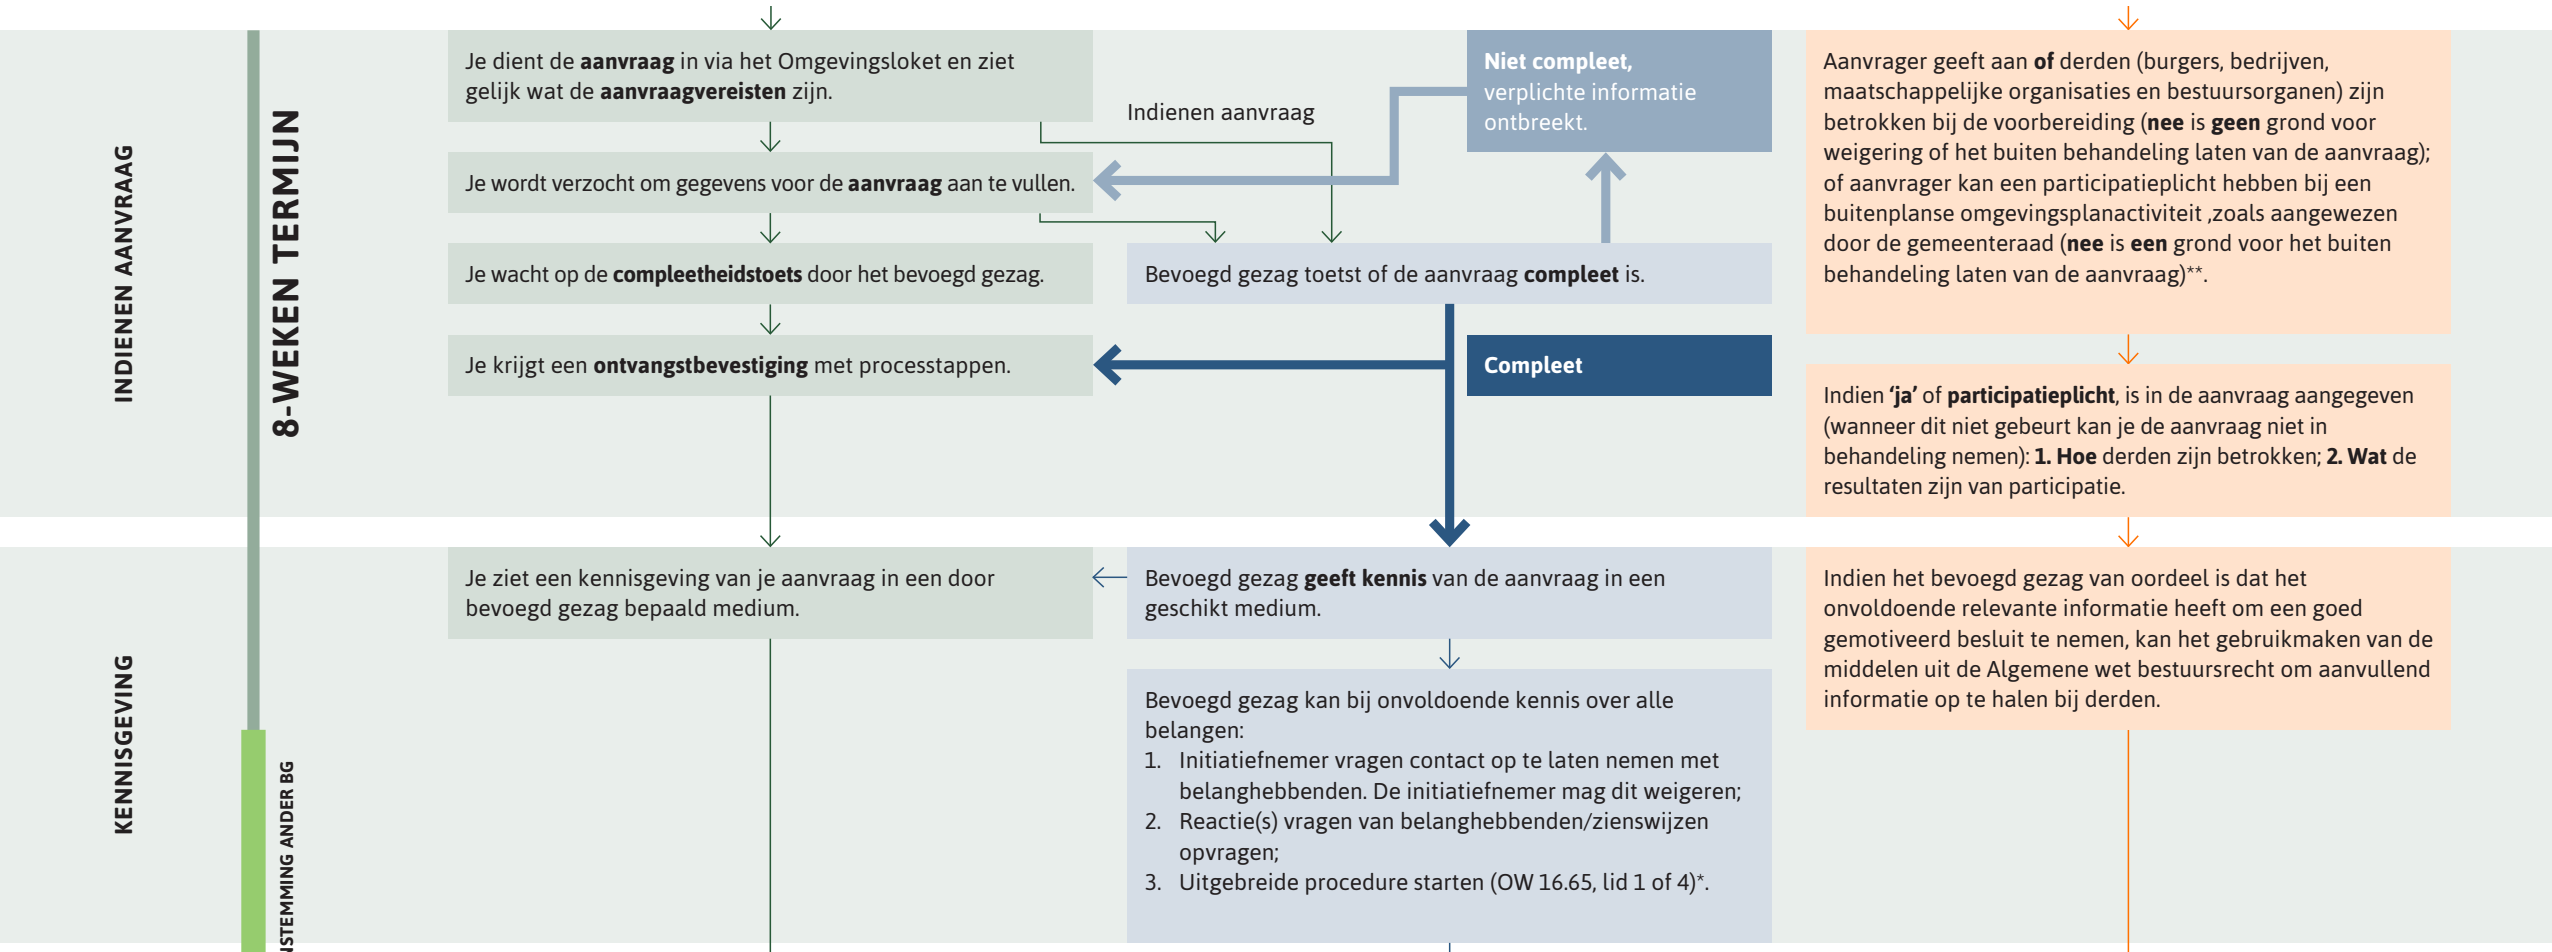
INDIENEN AANVRAAG

8-WEKEN TERMIJN

Je dient de **aanvraag** in via het Omgevingsloket en ziet gelijk wat de **aanvraagvereisten** zijn.

Indienen aanvraag

**Niet compleet,** verplichte informatie ontbreekt.

Je wordt verzocht om gegevens voor de **aanvraag** aan te vullen.

Je wacht op de **compleetheidstoets** door het bevoegd gezag.

Bevoegd gezag toetst of de aanvraag **compleet** is.

Je krijgt een **ontvangstbevestiging** met processtappen.

**Compleet**

Aanvrager geeft aan **of** derden (burgers, bedrijven, maatschappelijke organisaties en bestuursorganen) zijn betrokken bij de voorbereiding (**nee** is **geen** grond voor weigering of het buiten behandeling laten van de aanvraag); of aanvrager kan een participatieplicht hebben bij een buitenplanse omgevingsplanactiviteit ,zoals aangewezen door de gemeenteraad (**nee** is **een** grond voor het buiten behandeling laten van de aanvraag)**.

Indien **'ja'** of **participatieplicht**, is in de aanvraag aangegeven (wanneer dit niet gebeurt kan je de aanvraag niet in behandeling nemen): **1. Hoe** derden zijn betrokken; **2. Wat** de resultaten zijn van participatie.

KENNISGEVING

STEMMING ANDER BG

Je ziet een kennisgeving van je aanvraag in een door bevoegd gezag bepaald medium.

Bevoegd gezag **geeft kennis** van de aanvraag in een geschikt medium.

Indien het bevoegd gezag van oordeel is dat het onvoldoende relevante informatie heeft om een goed gemotiveerd besluit te nemen, kan het gebruikmaken van de middelen uit de Algemene wet bestuursrecht om aanvullend informatie op te halen bij derden.

Bevoegd gezag kan bij onvoldoende kennis over alle belangen:
1. Initiatiefnemer vragen contact op te laten nemen met belanghebbenden. De initiatiefnemer mag dit weigeren;
2. Reactie(s) vragen van belanghebbenden/zienswijzen opvragen;
3. Uitgebreide procedure starten (OW 16.65, lid 1 of 4)*.